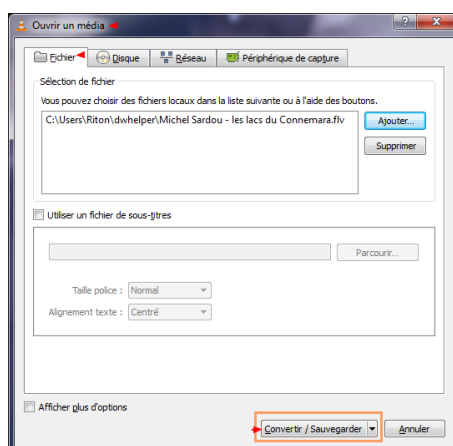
Ouvrir un média

Fichier | Disque | Réseau | Périphérique de capture

Sélection de fichier

Vous pouvez choisir des fichiers locaux dans la liste suivante ou à l'aide des boutons.

C:\Users\Riton\dwhelper\Michel Sardou - les lacs du Connemara.flv

Ajouter...

Supprimer

Utiliser un fichier de sous-titres

Parcourir...

Taille police : Normal

Alignement texte : Centré

Afficher plus d'options

Convertir / Sauvegarder

Annuler